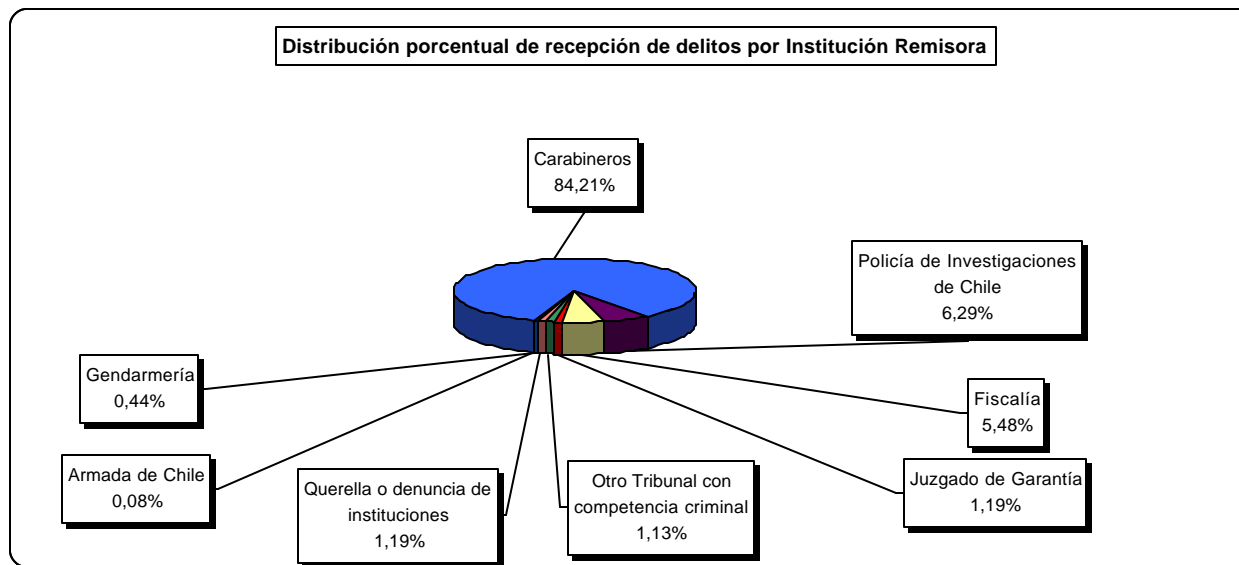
Distribución porcentual de recepción de delitos por Institución Remisora

Carabineros
84,21%

Policía de Investigaciones de Chile
6,29%

Gendarmería
0,44%

Fiscalía
5,48%

Armada de Chile
0,08%

Querella o denuncia de instituciones
1,19%

Otro Tribunal con competencia criminal
1,13%

Juzgado de Garantía
1,19%